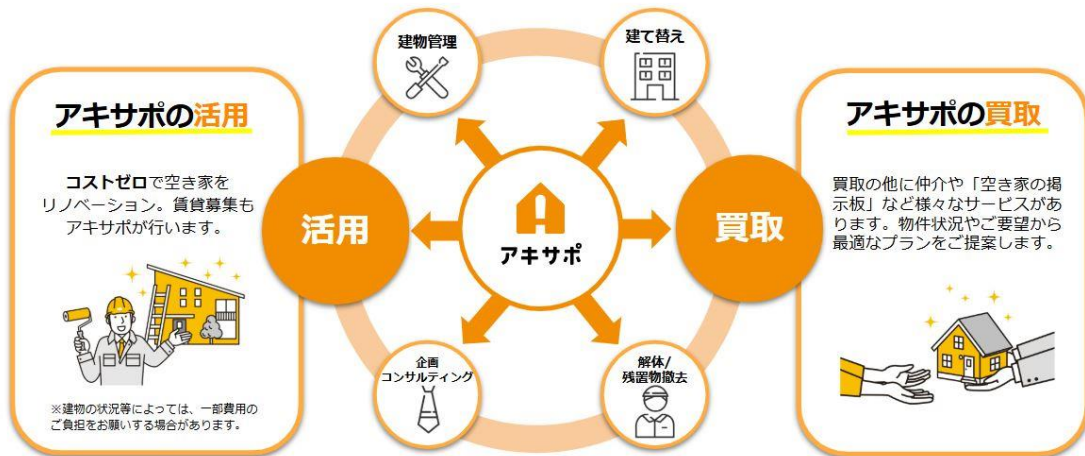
アキサポの活用

コストゼロで空き家をリノベーション。賃貸募集もアキサポが行います。

※建物の状況等によっては、一部費用のご負担をお願いする場合があります。

建物管理

建て替え

活用

アキサポ

買取

企画
コンサルティング

解体/
残置物撤去

アキサポの買取

買取の他に仲介や「空き家の掲示板」など様々なサービスがあります。物件状況やご要望から最適なプランをご提案します。